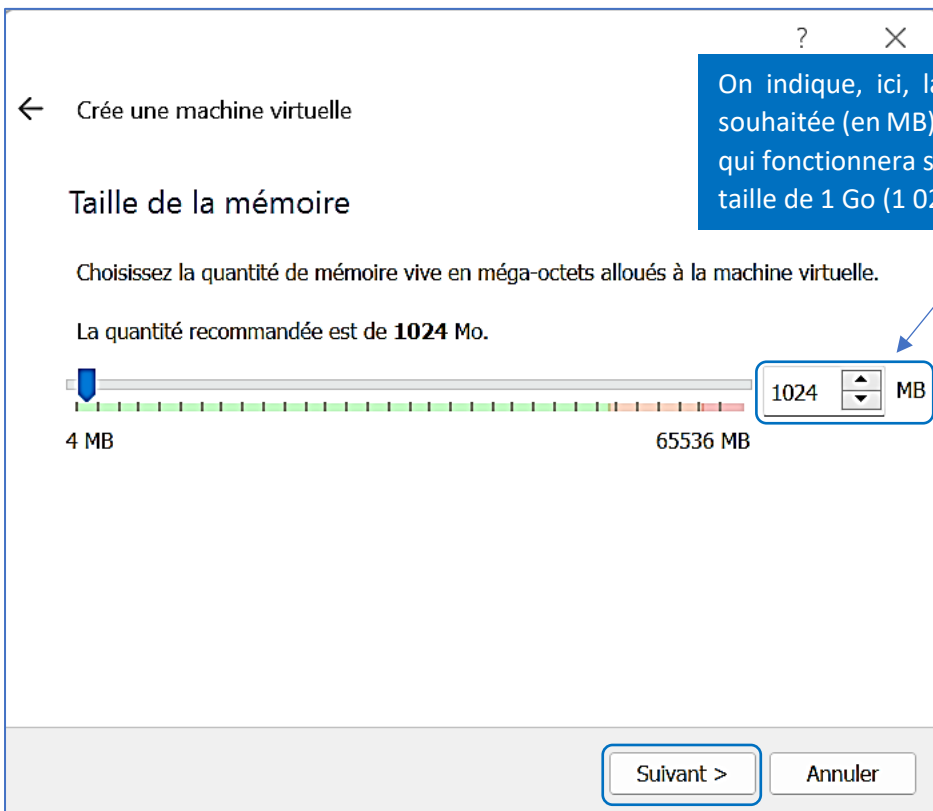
?

On indique, ici, l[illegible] souhaitée (en MB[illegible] qui fonctionnera s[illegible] taille de 1 Go (1 0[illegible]

← Crée une machine virtuelle

Taille de la mémoire

Choisissez la quantité de mémoire vive en méga-octets alloués à la machine virtuelle.

La quantité recommandée est de **1024** Mo.

1024 MB

4 MB

65536 MB

Suivant >

Annuler